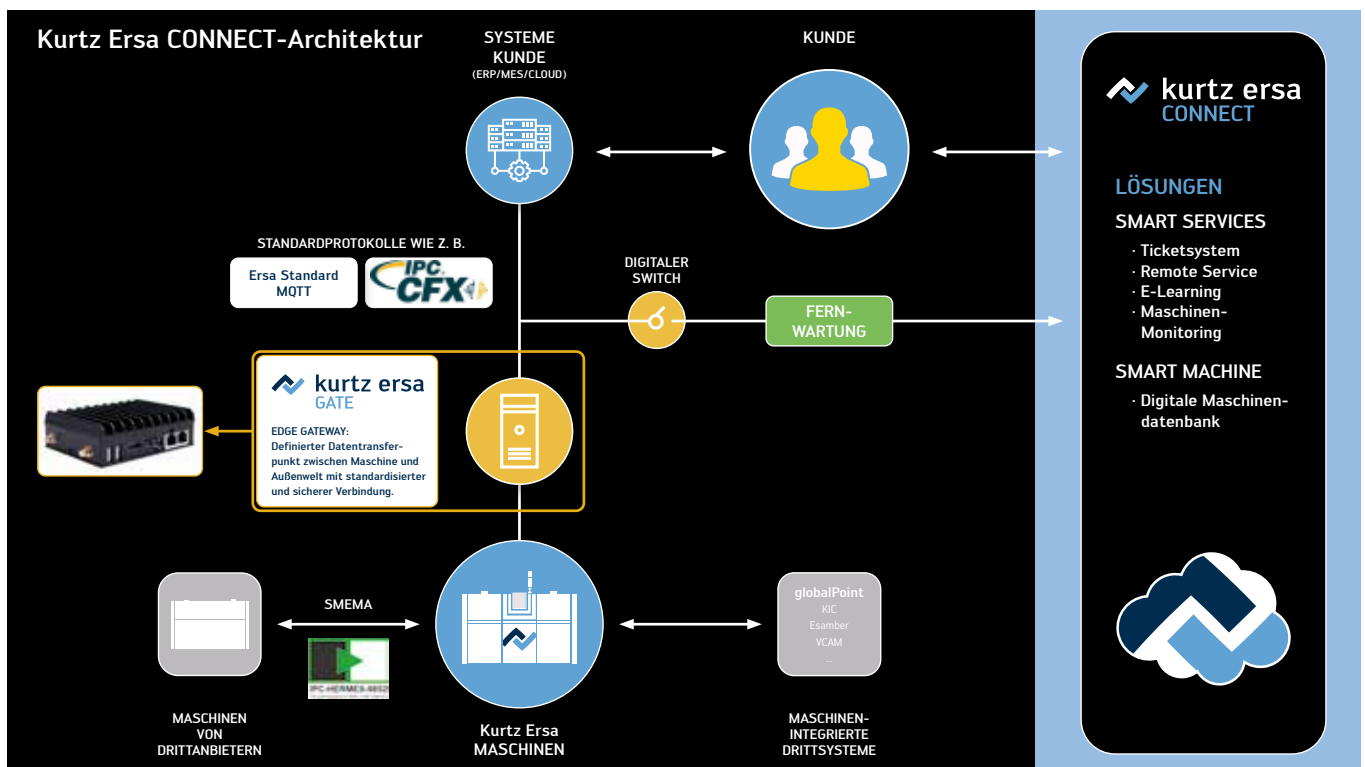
Kurtz Ersa CONNECT-Architektur

SYSTEME KUNDE
(ERP/MES/CLOUD)

KUNDE

kurtz ersa
CONNECT

LÖSUNGEN

SMART SERVICES
· Ticketsystem
· Remote Service
· E-Learning
· Maschinen-Monitoring

SMART MACHINE
· Digitale Maschinendatenbank

STANDARDPROTOKOLLE WIE Z. B.

Ersa Standard MQTT

IPC CFX

DIGITALER SWITCH

FERN-WARTUNG

kurtz ersa
GATE

EDGE GATEWAY:
Definierter Datentransferpunkt zwischen Maschine und Außenwelt mit standardisierter und sicherer Verbindung.

SMEMA

IPC-HERMES-9852

globalPoint
KIC
Esamber
VCAM
...

MASCHINEN VON DRITTANBIETERN

Kurtz Ersa MASCHINEN

MASCHINEN-INTEGRIERTE DRITTSYSTEME